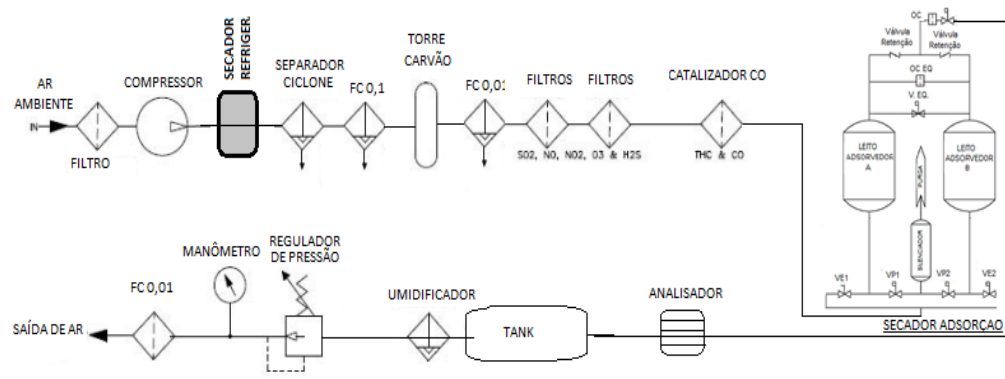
AR AMBIENTE
IN
FILTRO
COMPRESSOR
SECADOR REFRIGER.
SEPARADOR CICLONE
FC 0,1
TORRE CARVÃO
FC 0,01
FILTROS
SO2, NO, NO2,
FILTROS
O3 & H2S
CATALIZADOR CO
THC & CO
OC
Válvula Retenção
Válvula Retenção
OC EQ
V. EQ.
LEITO ADSORVEDOR A
PURGA
LEITO ADSORVEDOR B
SILENCIADOR
VE1
VP1
VP2
VE2
SECADOR ADSORÇÃO
MANÔMETRO
REGULADOR DE PRESSÃO
FC 0,01
SAÍDA DE AR
UMIDIFICADOR
TANK
ANALISADOR